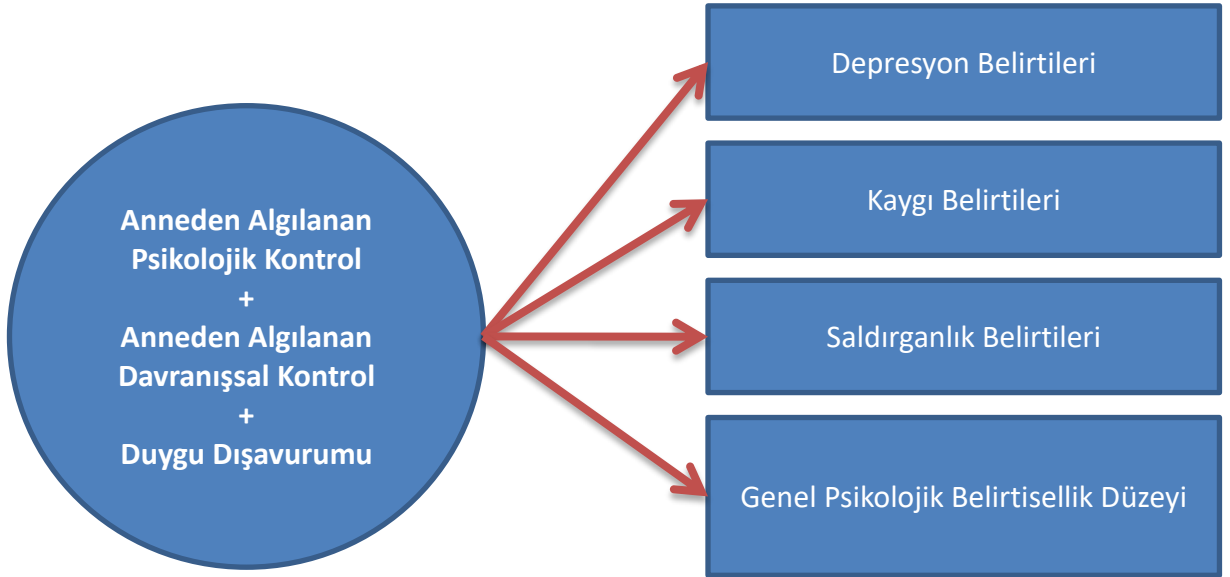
Anneden Algılanan
Psikolojik Kontrol
+
Anneden Algılanan
Davranışsal Kontrol
+
Duygu Dışavurumu

Depresyon Belirtileri

Kaygı Belirtileri

Saldırganlık Belirtileri

Genel Psikolojik Belirtisellik Düzeyi